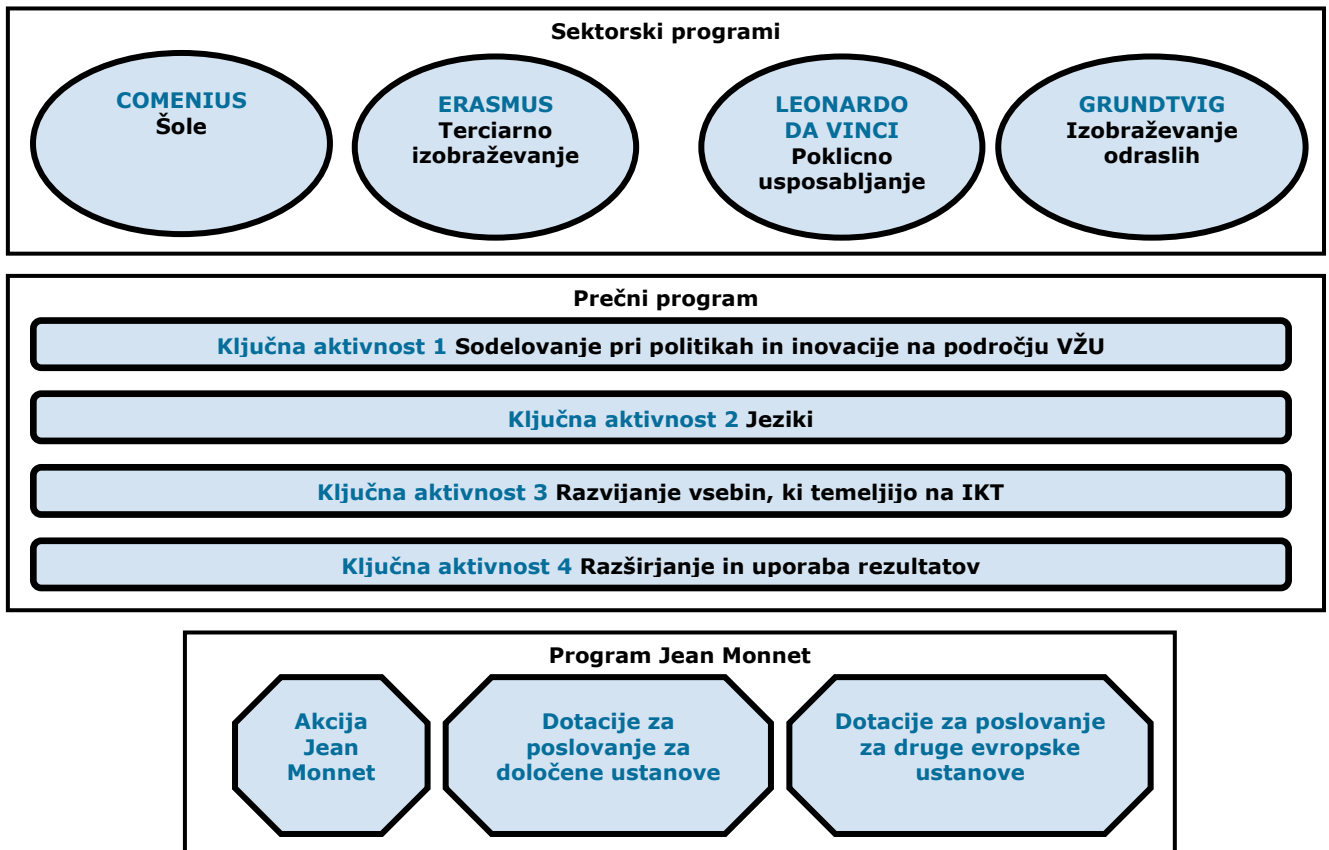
Sektorski programi

COMENIUS
Šole

ERASMUS
Terciarno izobraževanje

LEONARDO DA VINCI
Poklicno usposabljanje

GRUNDTVIG
Izobraževanje odraslih

Prečni program

Ključna aktivnost 1 Sodelovanje pri politikah in inovacije na področju VŽU

Ključna aktivnost 2 Jeziki

Ključna aktivnost 3 Razvijanje vsebin, ki temeljijo na IKT

Ključna aktivnost 4 Razširjanje in uporaba rezultatov

Program Jean Monnet

Akcija Jean Monnet

Dotacije za poslovanje za določene ustanove

Dotacije za poslovanje za druge evropske ustanove